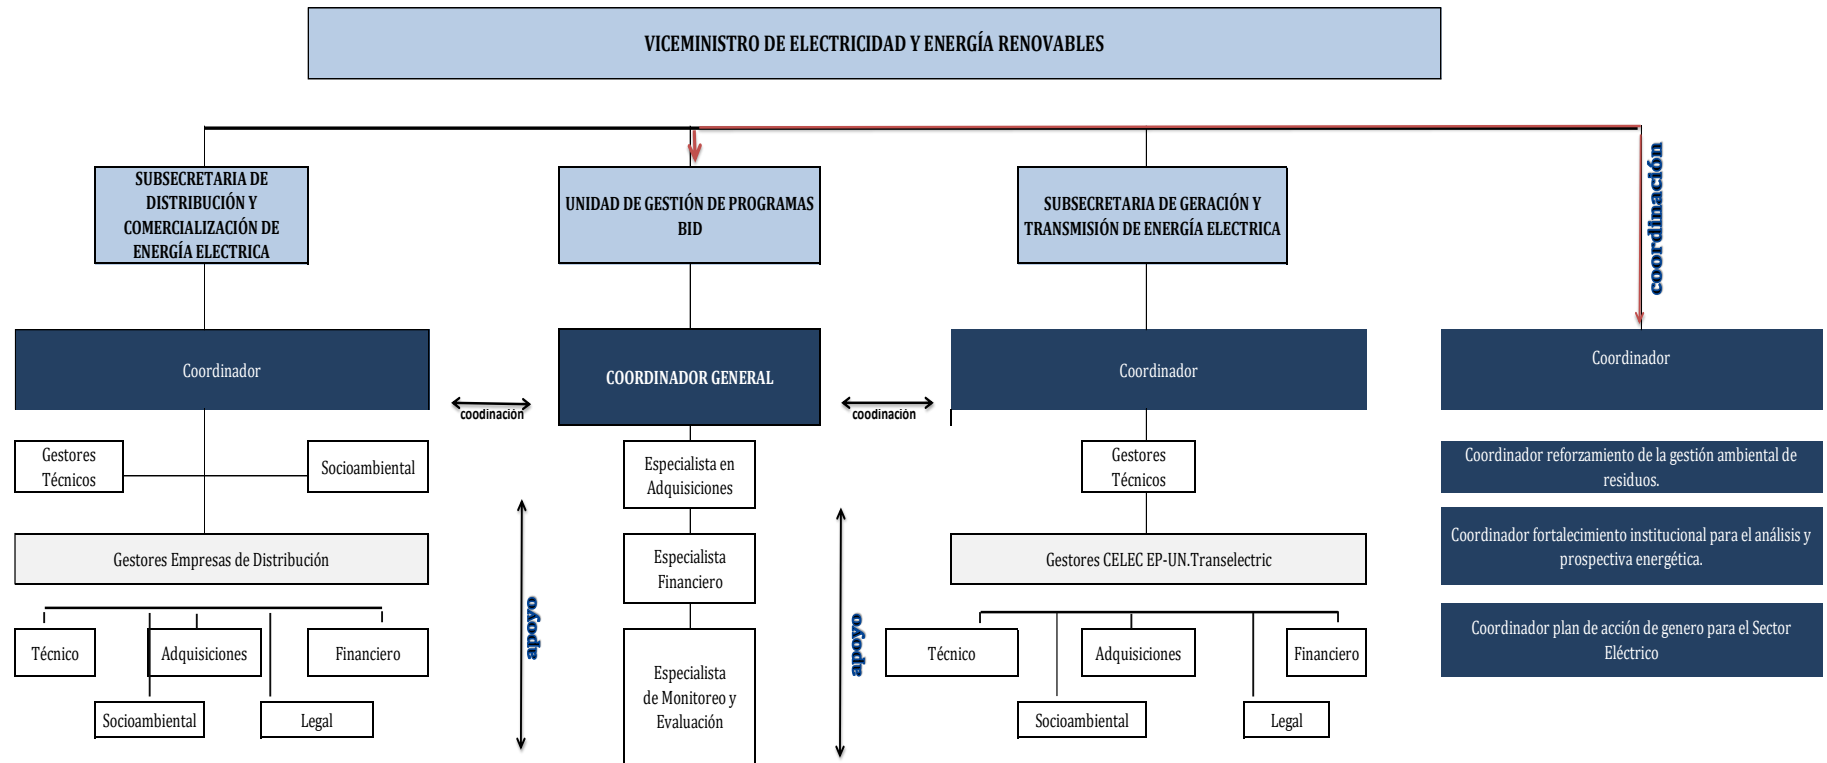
VICEMINISTRO DE ELECTRICIDAD Y ENERGÍA RENOVABLES

coordinación

SUBSECRETARIA DE DISTRIBUCIÓN Y COMERCIALIZACIÓN DE ENERGÍA ELECTRICA

UNIDAD DE GESTIÓN DE PROGRAMAS BID

SUBSECRETARIA DE GERACIÓN Y TRANSMISIÓN DE ENERGÍA ELECTRICA

Coordinador

coodinación

COORDINADOR GENERAL

coodinación

Coordinador

Coordinador

Gestores Técnicos

Socioambiental

Especialista en Adquisiciones

Gestores Técnicos

Coordinador reforzamiento de la gestión ambiental de residuos.

Gestores Empresas de Distribución

Especialista Financiero

Gestores CELEC EP-UN.Transelectric

Coordinador fortalecimiento institucional para el análisis y prospectiva energética.

apoyo

apoyo

Técnico

Adquisiciones

Financiero

Especialista de Monitoreo y Evaluación

Técnico

Adquisiciones

Financiero

Coordinador plan de acción de genero para el Sector Eléctrico

Socioambiental

Legal

Socioambiental

Legal